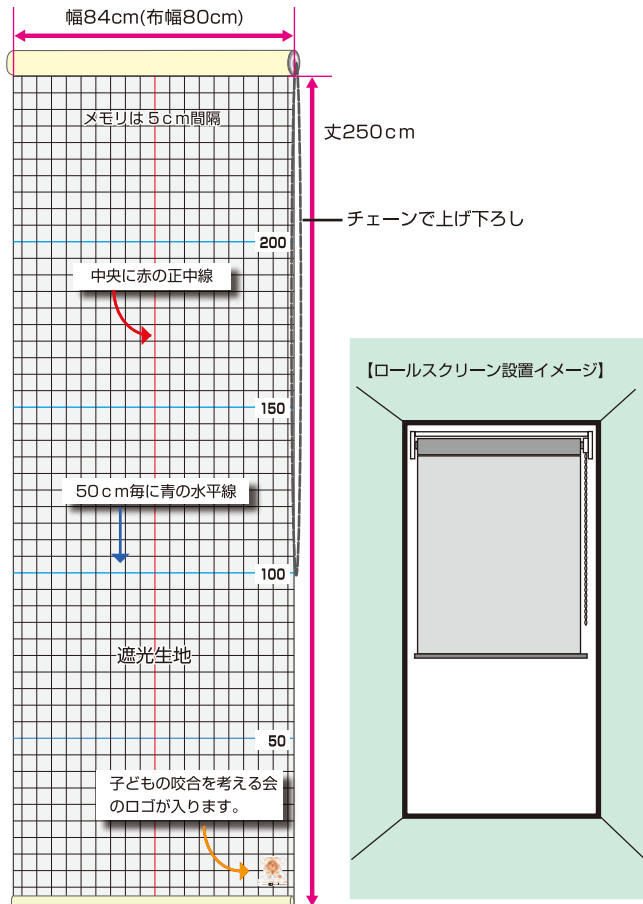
幅84cm(布幅80cm)

メモリは５ｃｍ間隔

丈250ｃｍ

チェーンで上げ下ろし

200

中央に赤の正中線

150

【ロールスクリーン設置イメージ】

50ｃｍ毎に青の水平線

100

遮光生地

50

子どもの咬合を考える会のロゴが入ります。